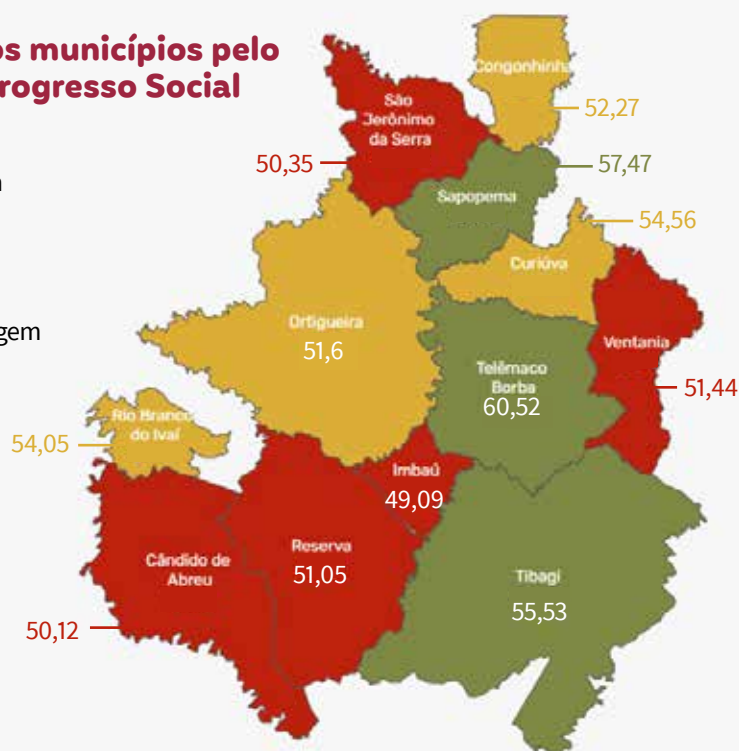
os municípios pelo
rogresso Social

n

gem

Congonhinhas
52,27
São Jerônimo da Serra
50,35
57,47
Sapopema
54,56
Curiúva
Ortigueira
51,6
Ventania
Telêmaco Borba
60,52
51,44
Rio Branco do Ivaí
54,05
Imbaú
49,09
Reserva
51,05
Cândido de Abreu
Tibagi
55,53
50,12